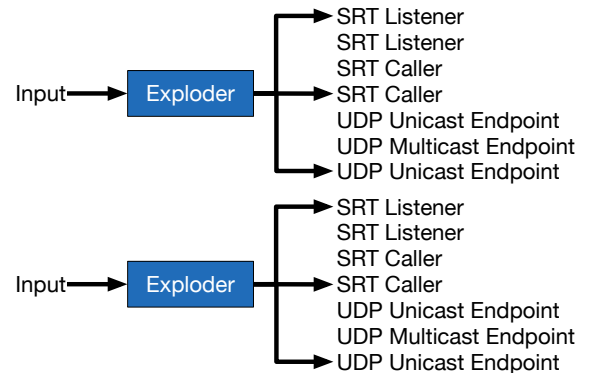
Input
Exploder
SRT Listener
SRT Listener
SRT Caller
SRT Caller
UDP Unicast Endpoint
UDP Multicast Endpoint
UDP Unicast Endpoint

Input
Exploder
SRT Listener
SRT Listener
SRT Caller
SRT Caller
UDP Unicast Endpoint
UDP Multicast Endpoint
UDP Unicast Endpoint